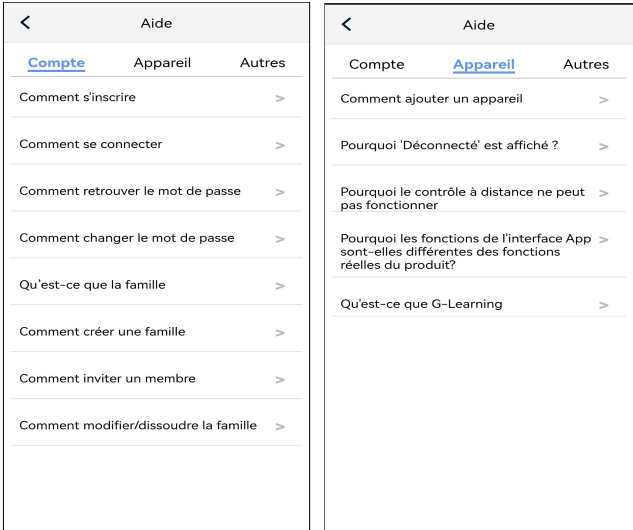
<

Aide

Compte Appareil Autres

Comment s'inscrire >

Comment se connecter >

Comment retrouver le mot de passe >

Comment changer le mot de passe >

Qu'est-ce que la famille >

Comment créer une famille >

Comment inviter un membre >

Comment modifier/dissoudre la famille >

<

Aide

Compte Appareil Autres

Comment ajouter un appareil >

Pourquoi 'Déconnecté' est affiché ? >

Pourquoi le contrôle à distance ne peut pas fonctionner >

Pourquoi les fonctions de l'interface App sont-elles différentes des fonctions réelles du produit? >

Qu'est-ce que G-Learning >